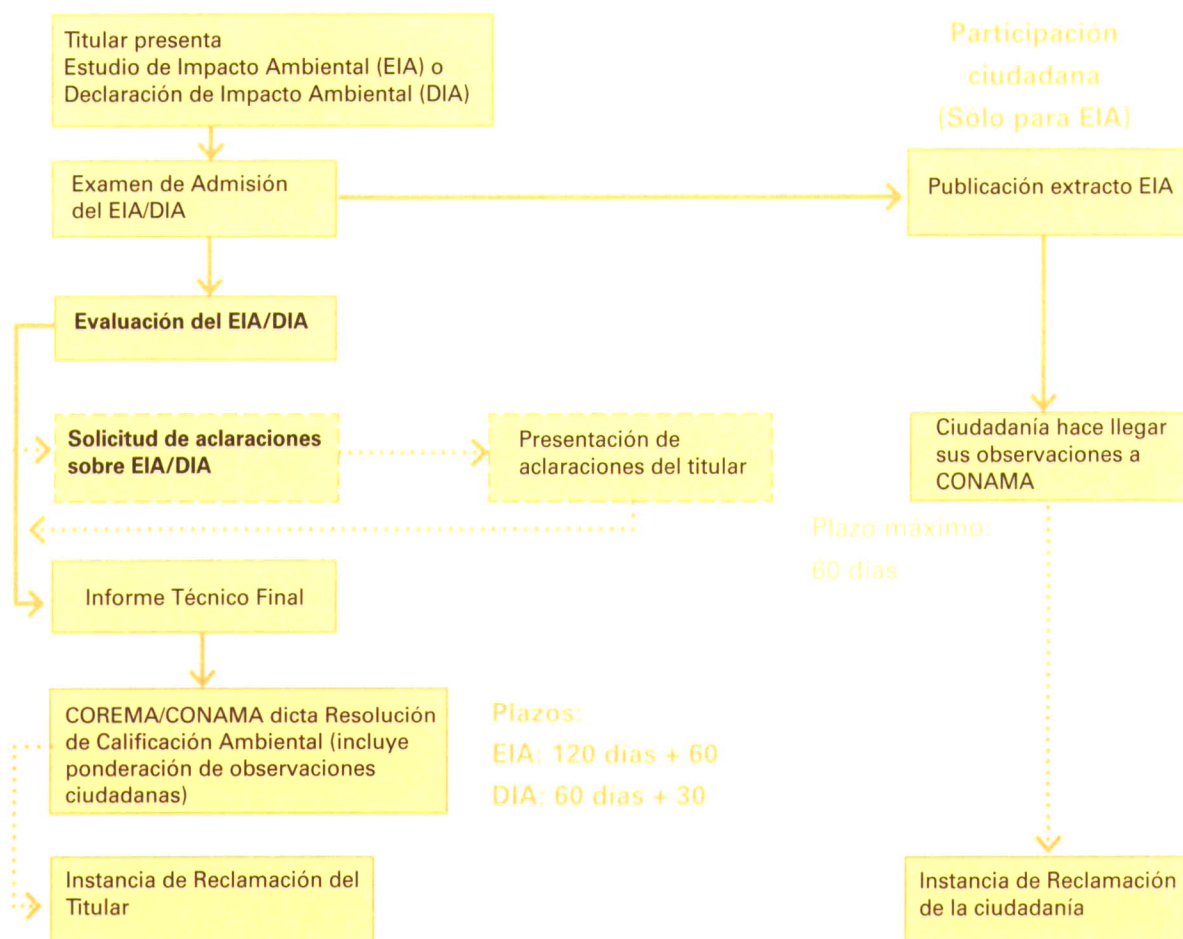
Titular presenta
Estudio de Impacto Ambiental (EIA) o
Declaración de Impacto Ambiental (DIA)

Participación ciudadana (Solo para EIA)

Examen de Admisión del EIA/DIA

Publicación extracto EIA

Evaluación del EIA/DIA

Solicitud de aclaraciones sobre EIA/DIA

Presentación de aclaraciones del titular

Ciudadanía hace llegar sus observaciones a CONAMA

Plazo maximo: 60 dias

Informe Técnico Final

COREMA/CONAMA dicta Resolución de Calificación Ambiental (incluye ponderación de observaciones ciudadanas)

Plazos:
EIA: 120 dias + 60
DIA: 60 dias + 30

Instancia de Reclamación del Titular

Instancia de Reclamación de la ciudadanía